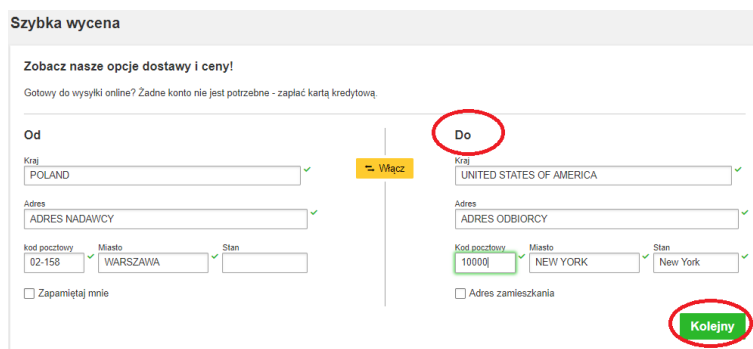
Szybka wycena

Zobacz nasze opcje dostawy i ceny!

Gotowy do wysyłki online? Żadne konto nie jest potrzebne - zapłać kartą kredytową.

Od

Kraj
POLAND

Adres
ADRES NADAWCY

kod pocztowy
02-158

Miasto
WARSZAWA

Stan

Zapamiętaj mnie

Włącz

Do

Kraj
UNITED STATES OF AMERICA

Adres
ADRES ODBIORCY

Kod pocztowy
10000

Miasto
NEW YORK

Stan
New York

Adres zamieszkania

Kolejny